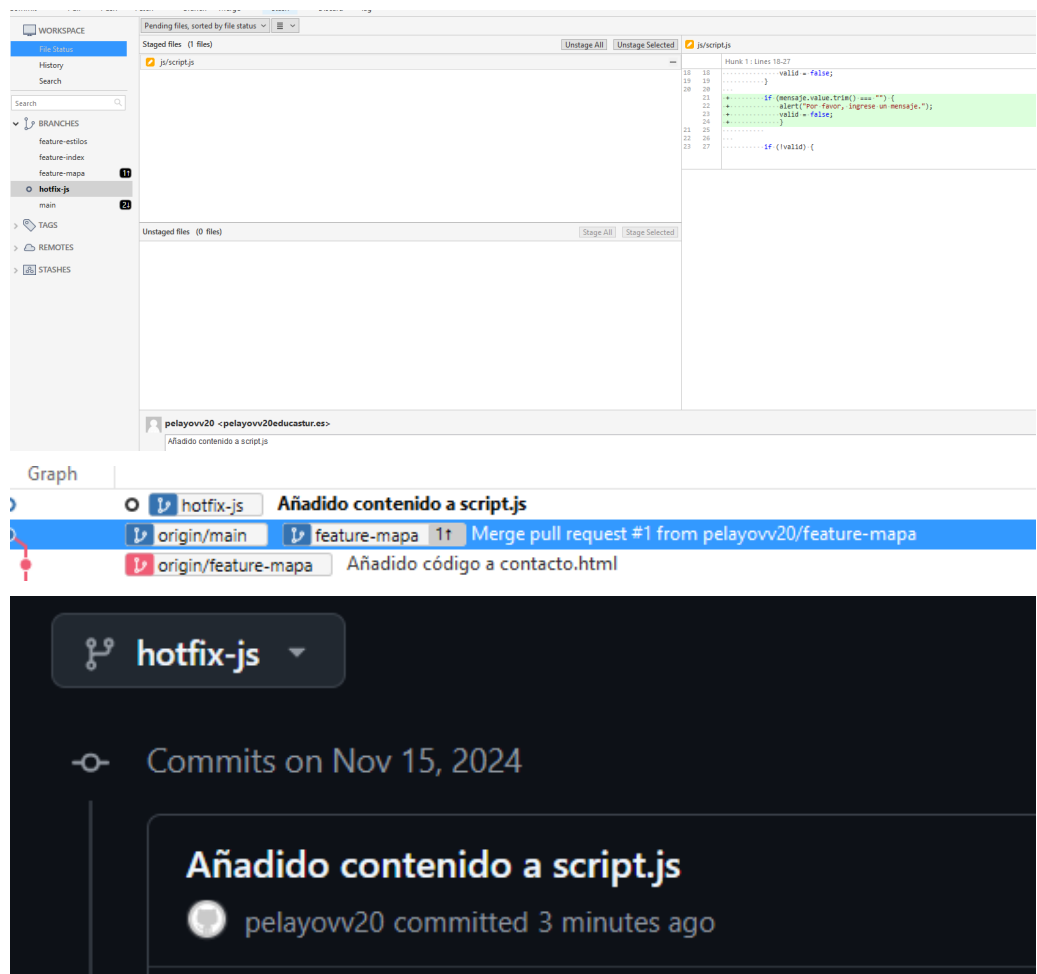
WORKSPACE
File Status
History
Search
Search
BRANCHES
feature-estilos
feature-index
feature-mapa 1↑
hotfix-js
main 2↓
TAGS
REMOTES
STASHES

Pending files, sorted by file status

Staged files (1 files)
Unstage All
Unstage Selected
js/script.js

Unstaged files (0 files)
Stage All
Stage Selected

js/script.js
Hunk 1 : Lines 18-27
18 18 valid = false;
19 19 }
20 20
21 + if (mensaje.value.trim() === "") {
22 + alert("Por favor, ingrese un mensaje.");
23 + valid = false;
24 + }
21 25
22 26
23 27 if (!valid) {

pelayovv20 <pelayovv20educastur.es>
Añadido contenido a script.js

Graph
hotfix-js Añadido contenido a script.js
origin/main feature-mapa 1↑ Merge pull request #1 from pelayovv20/feature-mapa
origin/feature-mapa Añadido código a contacto.html

hotfix-js
Commits on Nov 15, 2024
Añadido contenido a script.js
pelayovv20 committed 3 minutes ago